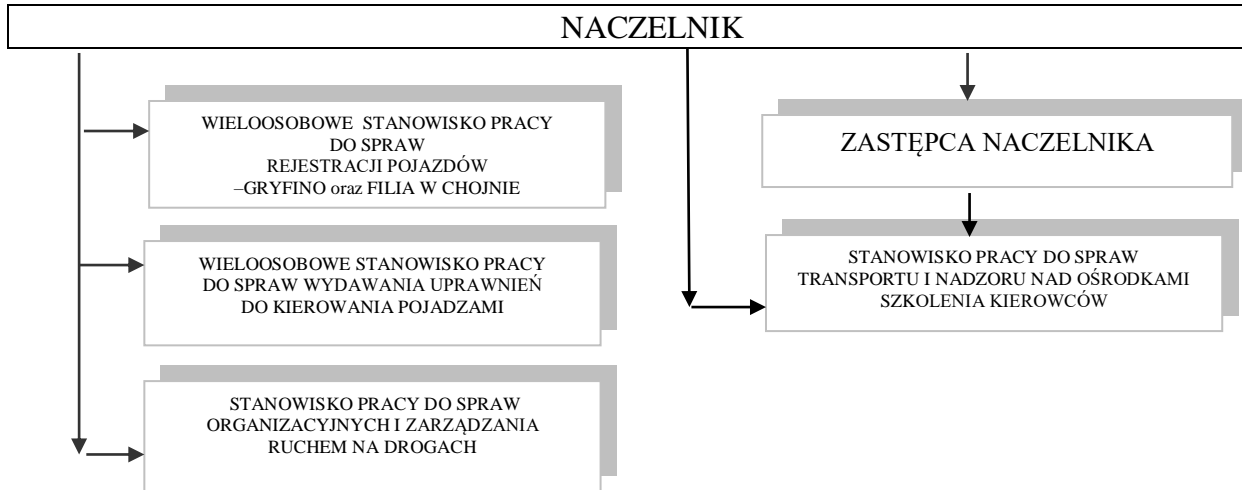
NACZELNIK

WIELOOSOBOWE STANOWISKO PRACY DO SPRAW REJESTRACJI POJAZDÓW –GRYFINO oraz FILIA W CHOJNIE

WIELOOSOBOWE STANOWISKO PRACY DO SPRAW WYDAWANIA UPRAWNIEŃ DO KIEROWANIA POJAZDAMI

STANOWISKO PRACY DO SPRAW ORGANIZACYJNYCH I ZARZĄDZANIA RUCHEM NA DROGACH

ZASTĘPCA NACZELNIKA

STANOWISKO PRACY DO SPRAW TRANSPORTU I NADZORU NAD OŚRODKAMI SZKOLENIA KIEROWCÓW